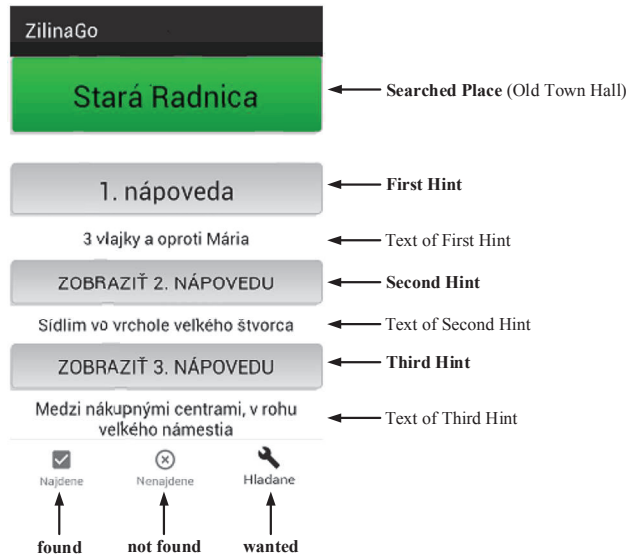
ZilinaGo

Stará Radnica

Searched Place (Old Town Hall)

1. nápoveda

First Hint

3 vlajky a oproti Mária

Text of First Hint

ZOBRAZIŤ 2. NÁPOVEDU

Second Hint

Sídlim vo vrchole veľkého štvorca

Text of Second Hint

ZOBRAZIŤ 3. NÁPOVEDU

Third Hint

Medzi nákupnými centrami, v rohu veľkého námestia

Text of Third Hint

Najdene

Nenajdene

Hladane

found

not found

wanted